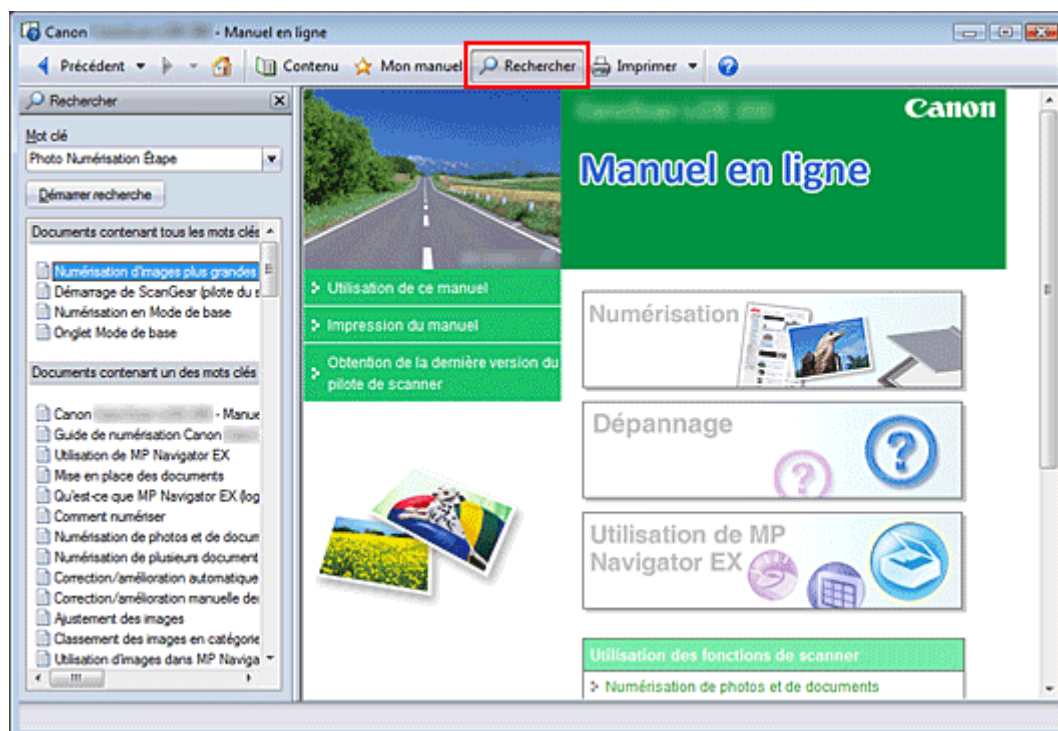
Canon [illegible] - Manuel en ligne

Précédent Contenu Mon manuel Rechercher Imprimer

Rechercher

Mot clé

Photo Numérisation Étape

Démarrer recherche

Documents contenant tous les mots clés

Numérisation d'images plus grandes
Démarrage de ScanGear (pilote du s
Numérisation en Mode de base
Onglet Mode de base

Documents contenant un des mots clés

Canon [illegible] - Manue
Guide de numérisation Canon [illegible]
Utilisation de MP Navigator EX
Mise en place des documents
Qu'est-ce que MP Navigator EX (log
Comment numériser
Numérisation de photos et de docum
Numérisation de plusieurs document
Correction/amélioration automatique
Correction/amélioration manuelle de
Ajustement des images
Classement des images en catégorie
Utilisation d'images dans MP Naviga

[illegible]

Canon

Manuel en ligne

Utilisation de ce manuel

Impression du manuel

Obtention de la dernière version du pilote de scanner

Numérisation

Dépannage

Utilisation de MP Navigator EX

Utilisation des fonctions de scanner

Numérisation de photos et de documents